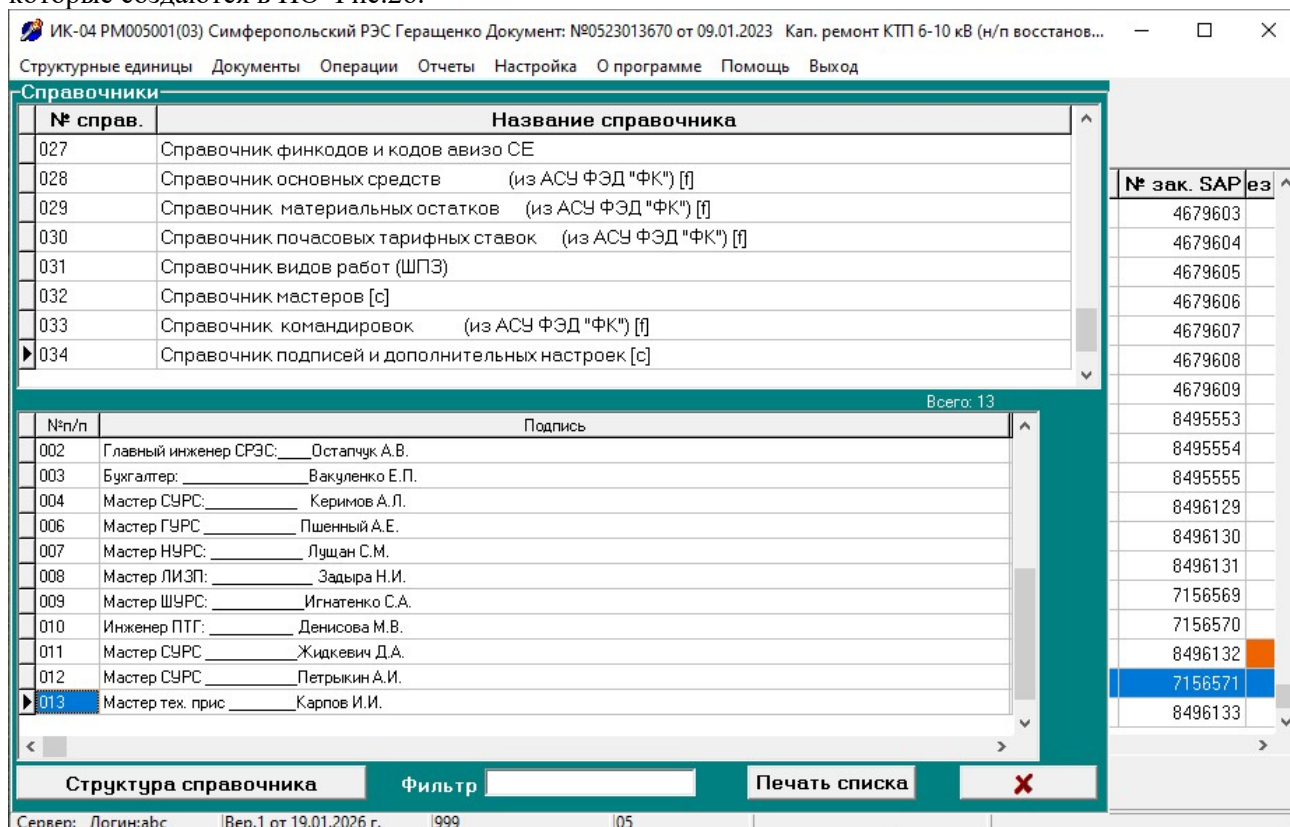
которые создаются в ПО Рис.26.

ИК-04 РМ005001(03) Симферопольский РЭС Геращенко Документ: №0523013670 от 09.01.2023 Кап. ремонт КТП 6-10 кВ (н/п восстанов...

Структурные единицы Документы Операции Отчеты Настройка О программе Помощь Выход

Справочники

| № справ. | Название справочника |
|---|---|
| 027 | Справочник финкодов и кодов авизо СЕ |
| 028 | Справочник основных средств (из АСУ ФЭД "ФК") [f] |
| 029 | Справочник материальных остатков (из АСУ ФЭД "ФК") [f] |
| 030 | Справочник почасовых тарифных ставок (из АСУ ФЭД "ФК") [f] |
| 031 | Справочник видов работ (ШПЗ) |
| 032 | Справочник мастеров [c] |
| 033 | Справочник командировок (из АСУ ФЭД "ФК") [f] |
| 034 | Справочник подписей и дополнительных настроек [c] |

Всего: 13

| №п/п | Подпись |
|---|---|
| 002 | Главный инженер СРЭС:____Остапчук А.В. |
| 003 | Бухгалтер: _____________Вакуленко Е.П. |
| 004 | Мастер СУРС:___________ Керимов А.Л. |
| 006 | Мастер ГУРС __________ Пшенный А.Е. |
| 007 | Мастер НУРС: __________ Лущан С.М. |
| 008 | Мастер ЛИЗП: __________ Задыра Н.И. |
| 009 | Мастер ШУРС: __________Игнатенко С.А. |
| 010 | Инженер ПТГ: _________ Денисова М.В. |
| 011 | Мастер СУРС __________Жидкевич Д.А. |
| 012 | Мастер СУРС __________Петрыкин А.И. |
| 013 | Мастер тех. прис _______Карпов И.И. |

| № зак. SAP | ез |
|---|---|
| 4679603 | |
| 4679604 | |
| 4679605 | |
| 4679606 | |
| 4679607 | |
| 4679608 | |
| 4679609 | |
| 8495553 | |
| 8495554 | |
| 8495555 | |
| 8496129 | |
| 8496130 | |
| 8496131 | |
| 7156569 | |
| 7156570 | |
| 8496132 | |
| 7156571 | |
| 8496133 | |

Структура справочника Фильтр Печать списка

Сервер: Логин:abc Вер.1 от 19.01.2026 г. 999 05